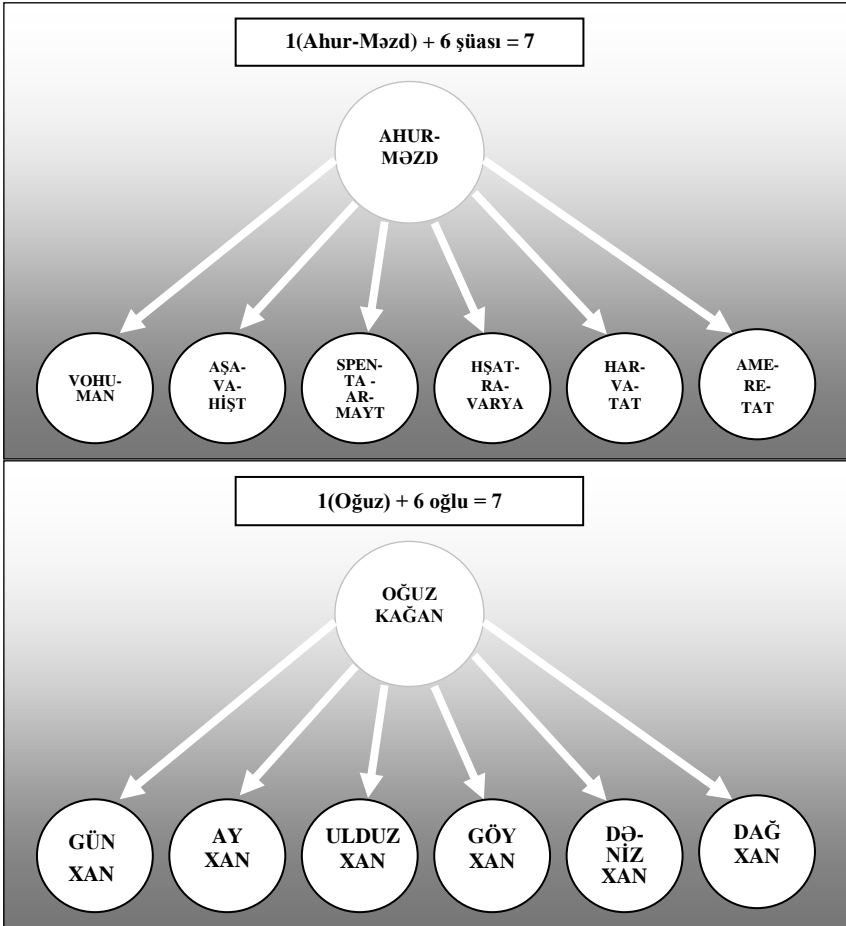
1(Ahur-Məzd) + 6 şüası = 7

AHUR-MƏZD

VOHU-MAN

AŞA-VA-HİŞT

SPEN-TA - AR-MAYT

HŞAT-RA-VARYA

HAR-VA-TAT

AME-RE-TAT

1(Oğuz) + 6 oğlu = 7

OĞUZ KAĞAN

GÜN XAN

AY XAN

ULDUZ XAN

GÖY XAN

DƏ-NİZ XAN

DAĞ XAN